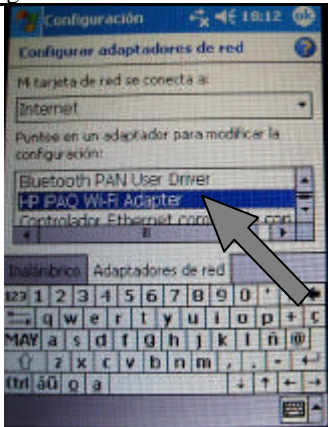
Configuración 18:12 ok

Configurar adaptadores de red

Mi tarjeta de red se conecta a:

Internet

Puntee en un adaptador para modificar la configuración:

Bluetooth PAN User Driver
HP iPAQ Wi-Fi Adapter
Controlador Ethernet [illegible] con

Inalámbrico Adaptadores de red

123 1 2 3 4 5 6 7 8 9 0 ¿ ¡
Tab q w e r t y u i o p + ç
MAY a s d f g h j k l ñ @
z x c v b n m , . -
Ctl áü